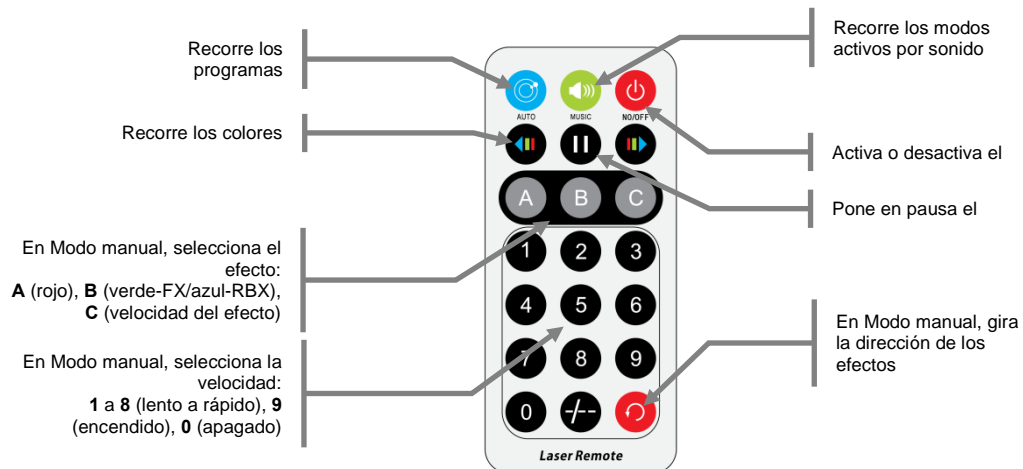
Recorre los programas

Recorre los modos activos por sonido

AUTO

MUSIC

NO/OFF

Recorre los colores

Activa o desactiva el

A

B

C

Pone en pausa el

En Modo manual, selecciona el efecto:
**A** (rojo), **B** (verde-FX/azul-RBX), **C** (velocidad del efecto)

1

2

3

4

5

6

7

8

9

0

-/--

En Modo manual, gira la dirección de los efectos

En Modo manual, selecciona la velocidad:
**1** a **8** (lento a rápido), **9** (encendido), **0** (apagado)

Laser Remote